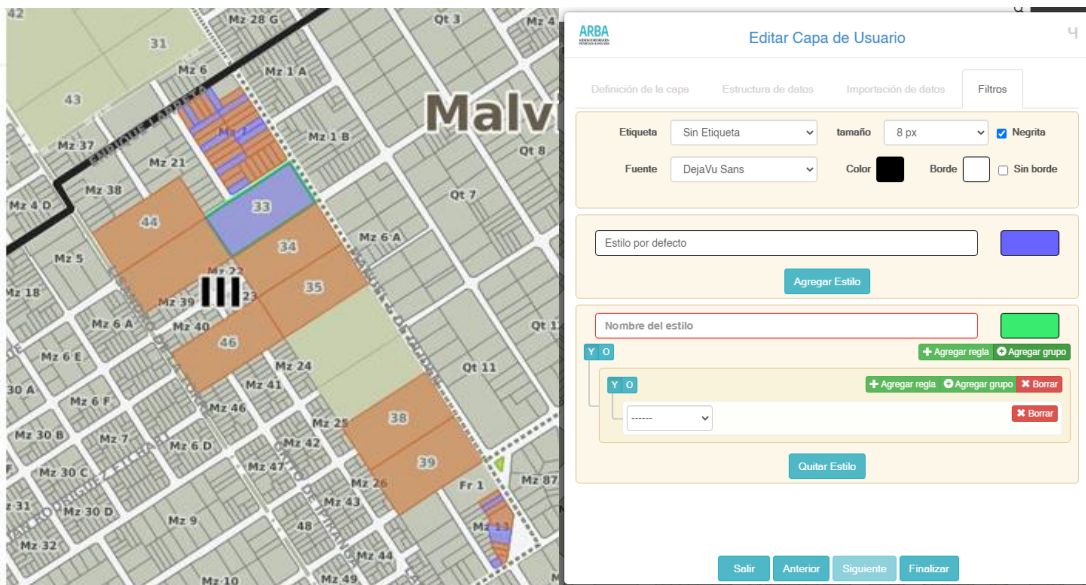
42
Mz 28 G
Qt 3
Mz 4
31
Mz 6
Mz 1 A
43
Malvi
Mz 37
Mz 1
Mz 1 B
ENRIQUE LARRETA
Mz 21
Qt 8
Mz 38
Mz 4 D
Qt 7
33
44
34
Mz 6 A
Mz 5
Mz 22
Mz 18
35
III
Mz 39
23
Qt 1
Mz 6 A
Mz 40
46
Mz 6 E
Mz 24
Qt 11
30 A
Mz 41
Mz 6 F
Mz 46
Mz 30 B
Mz 7
38
Mz 25
Mz 6 D
Mz 42
Mz 30 C
Mz 47
39
Mz 87
Fr 1
31
Mz 26
Mz 43
Mz 30 D
Mz 9
48
Mz 13
Mz 32
Mz 44
Mz 10
Mz 45
ARBA
Editar Capa de Usuario
Definición de la capa
Estructura de datos
Importación de datos
Filtros
Etiqueta
Sin Etiqueta
tamaño
8 px
Negrita
Fuente
DejaVu Sans
Color
Borde
Sin borde
Estilo por defecto
Agregar Estilo
Nombre del estilo
Y
O
Agregar regla
Agregar grupo
Y
O
Agregar regla
Agregar grupo
Borrar
------
Borrar
Quitar Estilo
Salir
Anterior
Siguiente
Finalizar